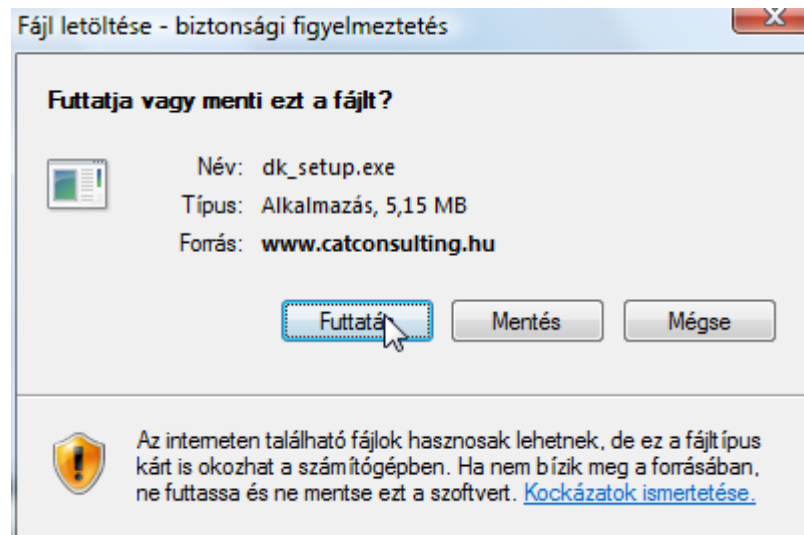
Fájl letöltése - biztonsági figyelmeztetés

Futtatja vagy menti ezt a fájlt?

Név: dk_setup.exe
Típus: Alkalmazás, 5,15 MB
Forrás: www.catconsulting.hu

Futtatá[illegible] | Mentés | Mégse

Az interneten található fájlok hasznosak lehetnek, de ez a fájltípus kárt is okozhat a számítógépben. Ha nem bízik meg a forrásában, ne futtassa és ne mentse ezt a szoftvert. Kockázatok ismertetése.